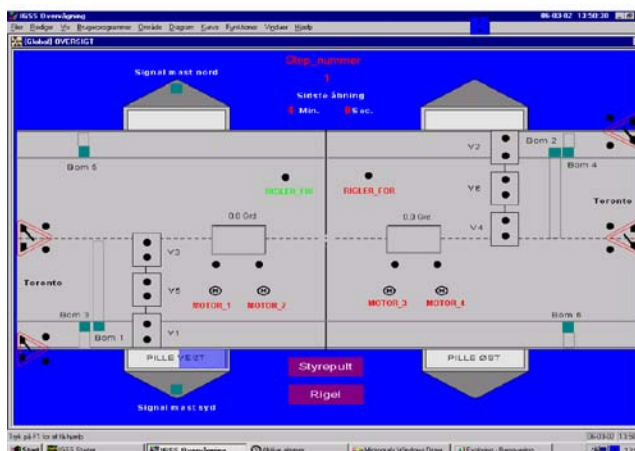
IGSS Overvågning
06-03-02 13:50:30
Filer Rediger Vis Brugerprogrammer Område Diagram Kurve Funktioner Vinduer Hjælp
Global OVERSIGT

Step_nummer
1
Sidste åbning
4 Min. 6 Sec.

Signal mast nord

Bom 5
Bom 2
Bom 4
V2
V6
V4
RIGLER_FRI
RIGLER_FOR
0.0 Grd
0.0 Grd
Toronto
V3
V5
V1
Toronto
M
M
MOTOR_1
MOTOR_2
M
M
MOTOR_3
MOTOR_4
Bom 3
Bom 1
Bom 6
PILLE VEST
PILLE ØST
Styrepult
Rigel
Signal mast syd

Tryk på F1 for at få hjælp
Start
IGSS Overvågning
06-03-02 13:50